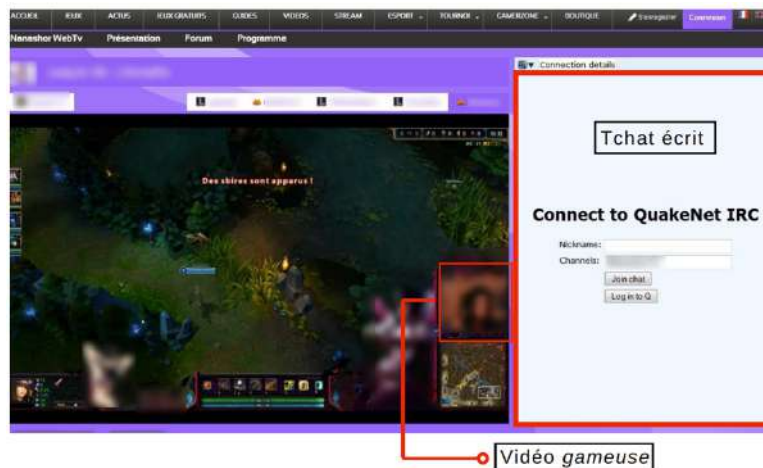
ACCUEIL JEUX ACTUS JEUX GRATUITS GUIDES VIDEOS STREAM ESPORT TOURNOI GAMERZONE BOUTIQUE S'enregistrer Connexion

Nanashor WebTv Présentation Forum Programme

Connection details

Tchat écrit

Des sbires sont apparus !

Connect to QuakeNet IRC

Nickname:

Channels:

Join chat

Log in to Q

Vidéo *gameuse*